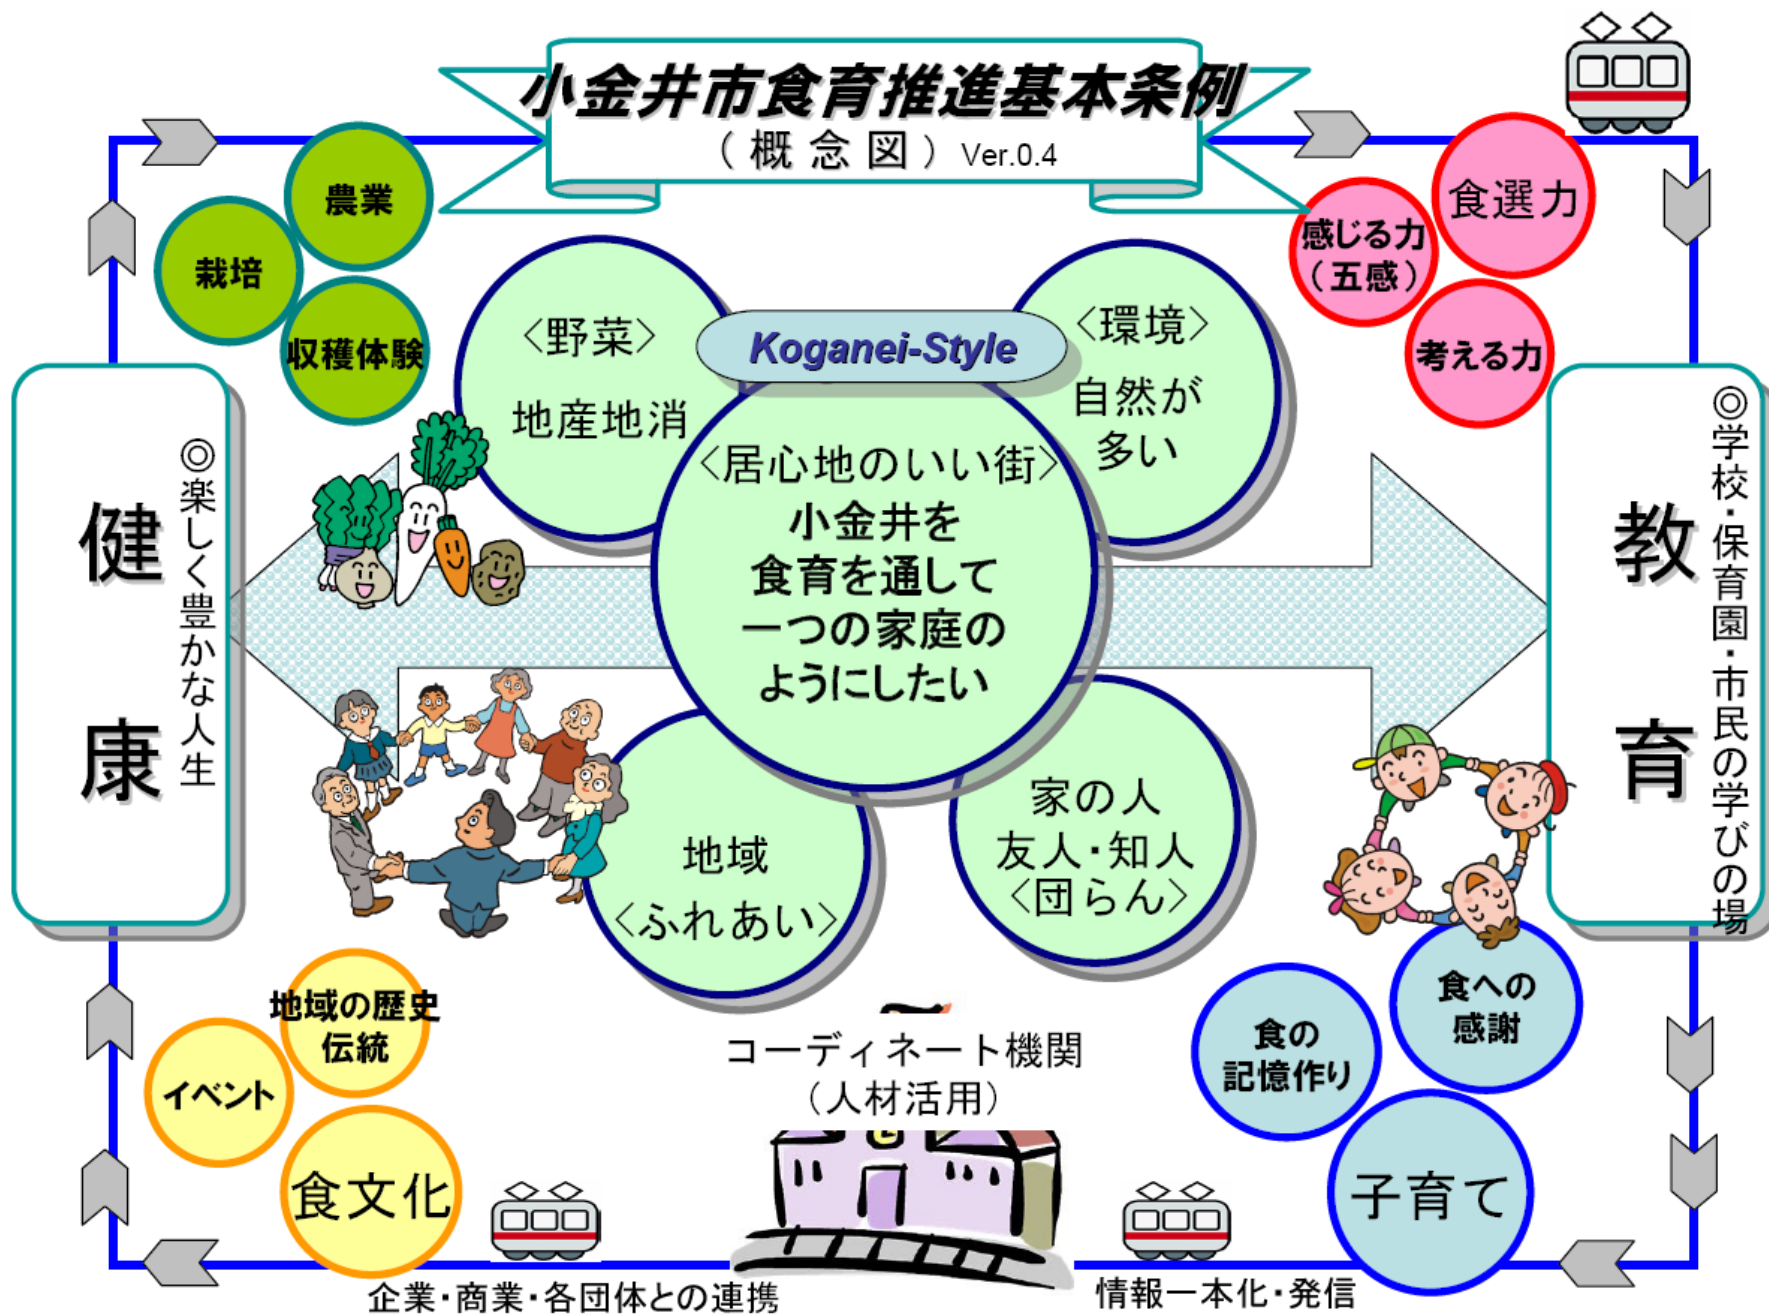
小金井市食育推進基本条例
（概念図）Ver.0.4

農業
栽培
収穫体験

食選力
感じる力（五感）
考える力

健康
◎楽しく豊かな人生

教育
◎学校・保育園・市民の学びの場

〈野菜〉
地産地消

Koganei-Style

〈環境〉
自然が多い

〈居心地のいい街〉
小金井を
食育を通して
一つの家庭の
ようにしたい

地域
〈ふれあい〉

家の人
友人・知人
〈団らん〉

地域の歴史
伝統
イベント
食文化

コーディネート機関
（人材活用）

食の記憶作り
食への感謝
子育て

企業・商業・各団体との連携
情報一本化・発信